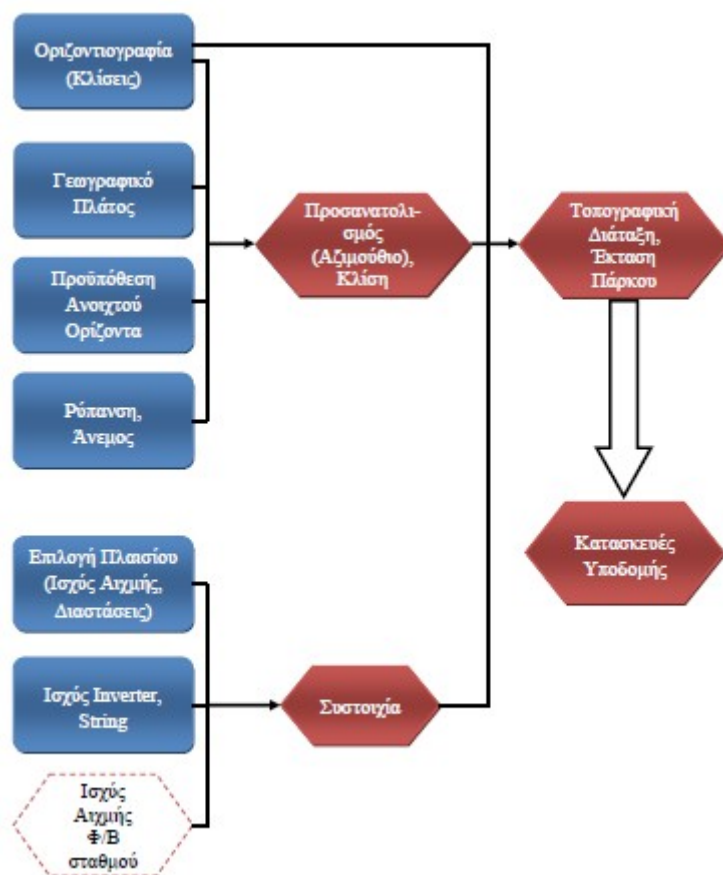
Οριζοντιογραφία (Κλίσεις)

Γεωγραφικό Πλάτος

Προϋπόθεση Ανοιχτού Ορίζοντα

Ρύπανση, Άνεμος

Προσανατολισμός (Αζιμούθιο), Κλίση

Τοπογραφική Διάταξη, Έκταση Πάρκου

Κατασκευές Υποδομής

Επιλογή Πλαισίου (Ισχύς Αιχμής, Διαστάσεις)

Ισχύς Inverter, String

Ισχύς Αιχμής Φ/Β σταθμού

Συστοιχία